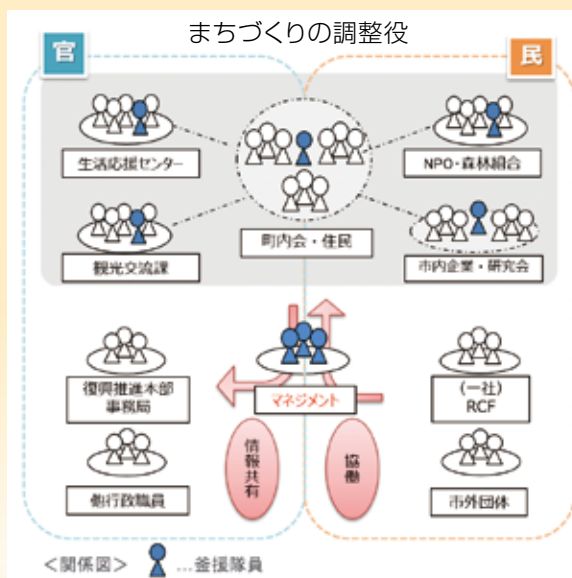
まちづくりの調整役

官

民

生活応援センター

町内会・住民

NPO・森林組合

観光交流課

市内企業・研究会

復興推進本部事務局

マネジメント

（一社）RCF

情報共有

協働

他行政職員

市外団体

＜関係図＞ …釜援隊員